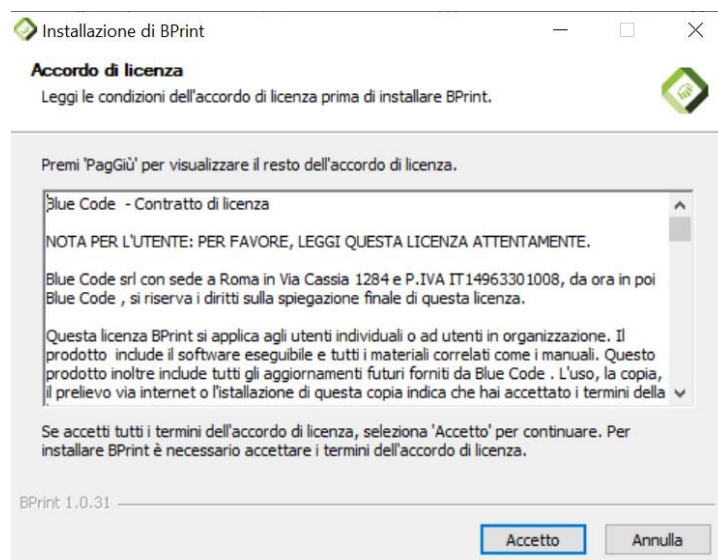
Installazione di BPrint

Accordo di licenza
Leggi le condizioni dell'accordo di licenza prima di installare BPrint.

Premi 'PagGiù' per visualizzare il resto dell'accordo di licenza.

Blue Code - Contratto di licenza

NOTA PER L'UTENTE: PER FAVORE, LEGGI QUESTA LICENZA ATTENTAMENTE.

Blue Code srl con sede a Roma in Via Cassia 1284 e P.IVA IT14963301008, da ora in poi Blue Code , si riserva i diritti sulla spiegazione finale di questa licenza.

Questa licenza BPrint si applica agli utenti individuali o ad utenti in organizzazione. Il prodotto include il software eseguibile e tutti i materiali correlati come i manuali. Questo prodotto inoltre include tutti gli aggiornamenti futuri forniti da Blue Code . L'uso, la copia, il prelievo via internet o l'istallazione di questa copia indica che hai accettato i termini della

Se accetti tutti i termini dell'accordo di licenza, seleziona 'Accetto' per continuare. Per installare BPrint è necessario accettare i termini dell'accordo di licenza.

BPrint 1.0.31

Accetto Annulla